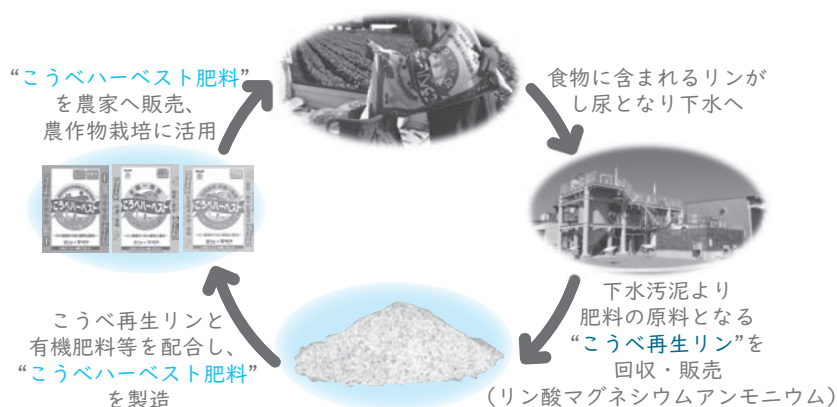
“こうべハーベスト肥料”を農家へ販売、農作物栽培に活用

食物に含まれるリンがし尿となり下水へ

下水汚泥より肥料の原料となる“こうべ再生リン”を回収・販売（リン酸マグネシウムアンモニウム）

こうべ再生リンと有機肥料等を配合し、“こうべハーベスト肥料”を製造

こうべハーベスト

こうべハーベスト

こうべハーベスト